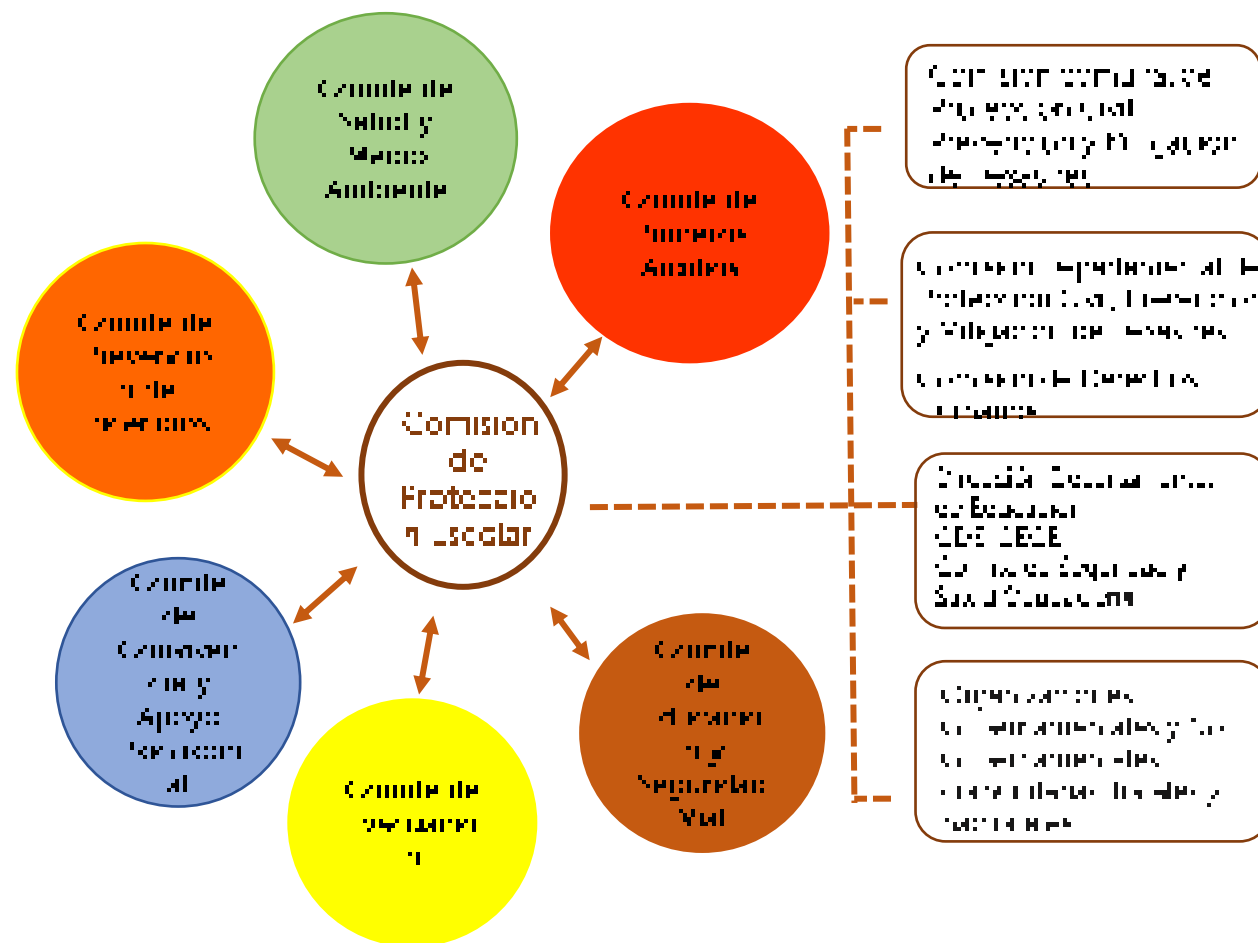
Comité de Salud y Medio Ambiente

Comité de Primeros Auxilios

Comité de Prevención de Incendios

Comisión de Protección Escolar

Comité de Convivencia y Apoyo Psicosocial

Comité de Señalización

Comité de Educación y Seguridad Vial

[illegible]

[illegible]

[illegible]

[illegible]